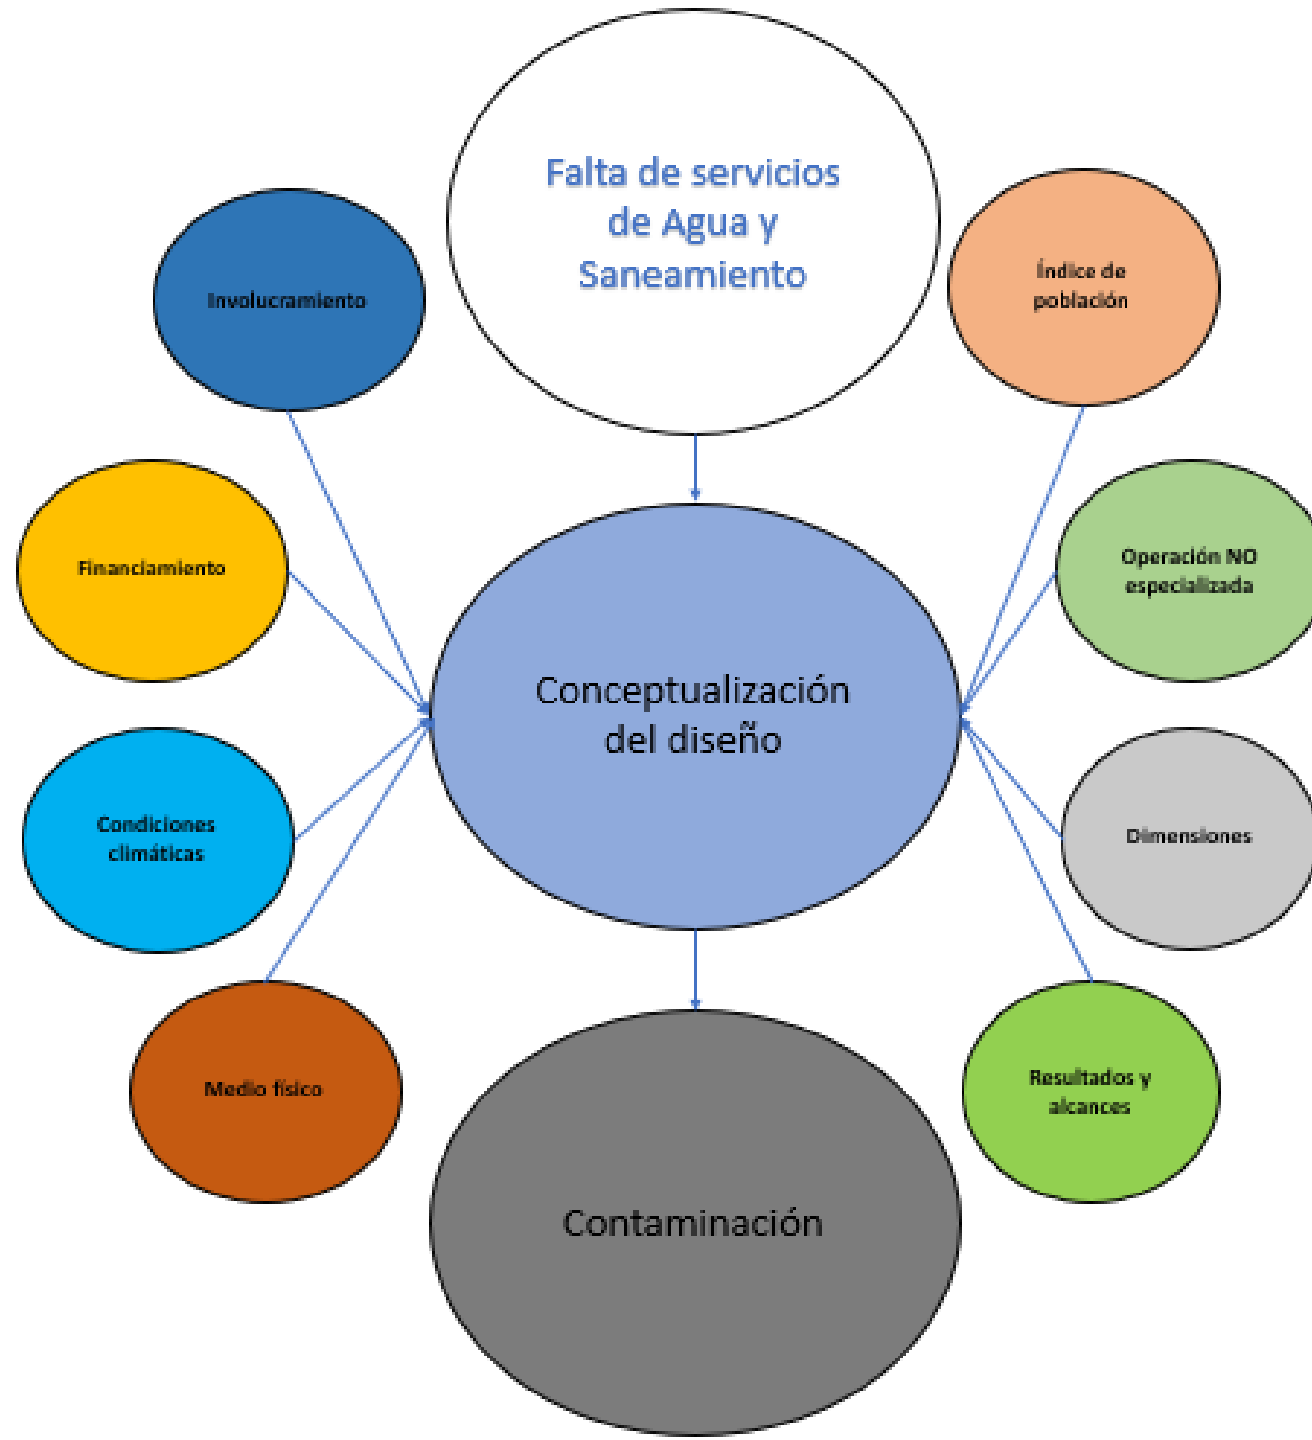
Falta de servicios de Agua y Saneamiento

Involucramiento

Índice de población

Financiamiento

Operación NO especializada

Conceptualización del diseño

Condiciones climáticas

Dimensiones

Medio físico

Resultados y alcances

Contaminación